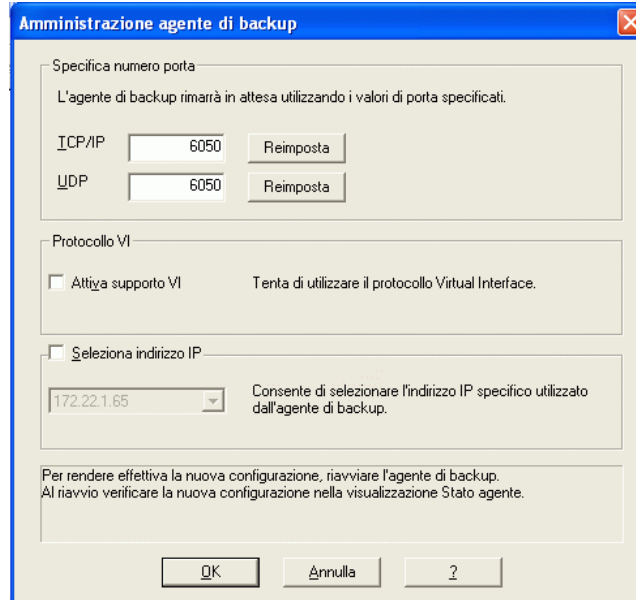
Amministrazione agente di backup

Specifica numero porta

L'agente di backup rimarrà in attesa utilizzando i valori di porta specificati.

TCP/IP 6050 Reimposta

UDP 6050 Reimposta

Protocollo VI

Attiva supporto VI

Tenta di utilizzare il protocollo Virtual Interface.

Seleziona indirizzo IP

172.22.1.65

Consente di selezionare l'indirizzo IP specifico utilizzato dall'agente di backup.

Per rendere effettiva la nuova configurazione, riavviare l'agente di backup.
Al riavvio verificare la nuova configurazione nella visualizzazione Stato agente.

OK Annulla ?